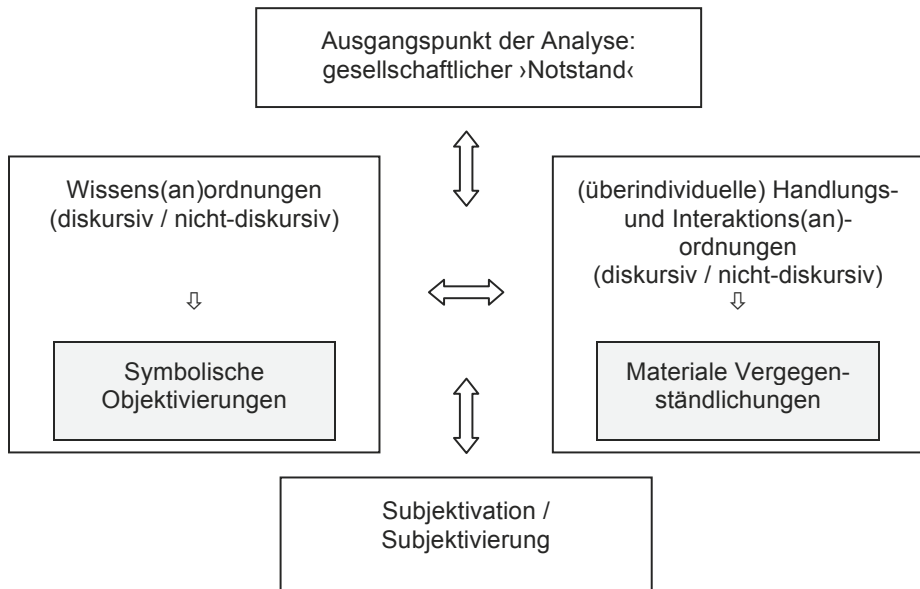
Ausgangspunkt der Analyse: gesellschaftlicher ›Notstand‹

Wissens(an)ordnungen (diskursiv / nicht-diskursiv)

Symbolische Objektivierungen

(überindividuelle) Handlungs- und Interaktions(an)-ordnungen (diskursiv / nicht-diskursiv)

Materiale Vergegenständlichungen

Subjektivation / Subjektivierung